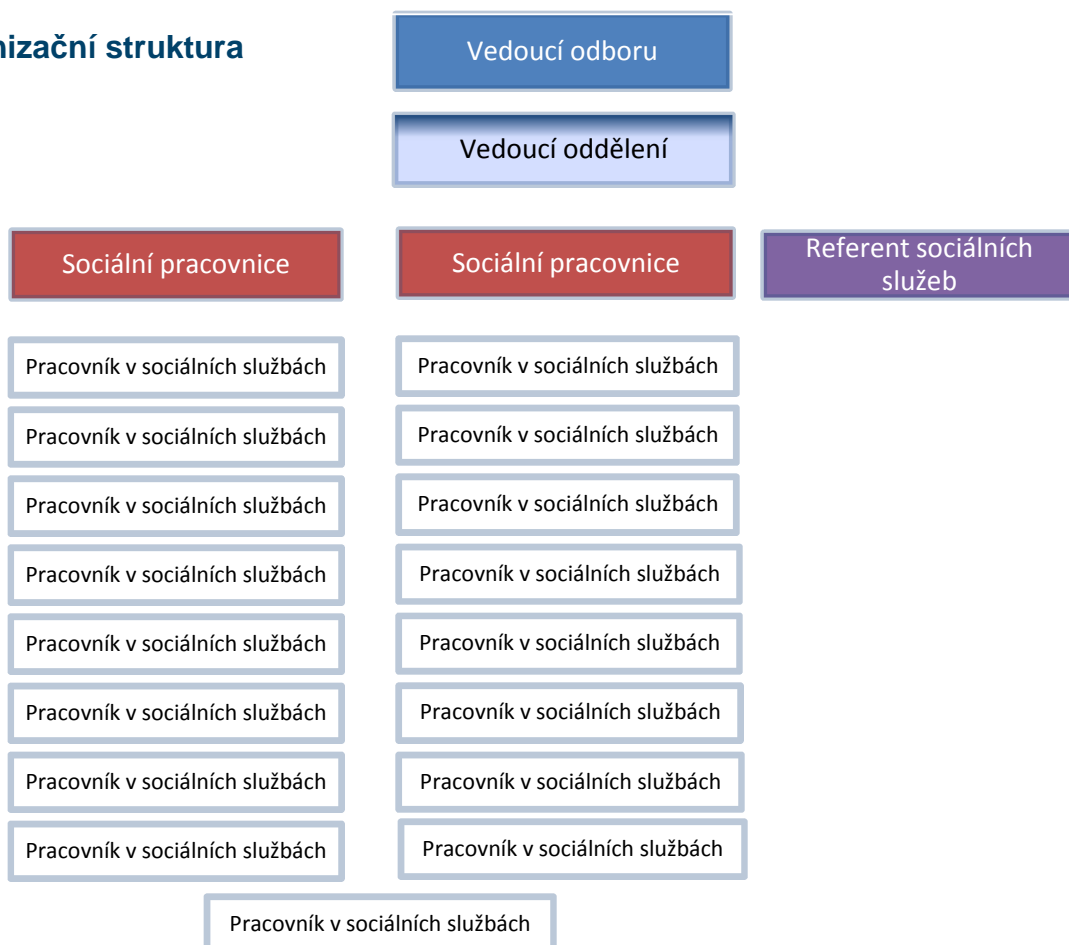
nizační struktura

Vedoucí odboru

Vedoucí oddělení

Sociální pracovnice

Sociální pracovnice

Referent sociálních služeb

Pracovník v sociálních službách

Pracovník v sociálních službách

Pracovník v sociálních službách

Pracovník v sociálních službách

Pracovník v sociálních službách

Pracovník v sociálních službách

Pracovník v sociálních službách

Pracovník v sociálních službách

Pracovník v sociálních službách

Pracovník v sociálních službách

Pracovník v sociálních službách

Pracovník v sociálních službách

Pracovník v sociálních službách

Pracovník v sociálních službách

Pracovník v sociálních službách

Pracovník v sociálních službách

Pracovník v sociálních službách